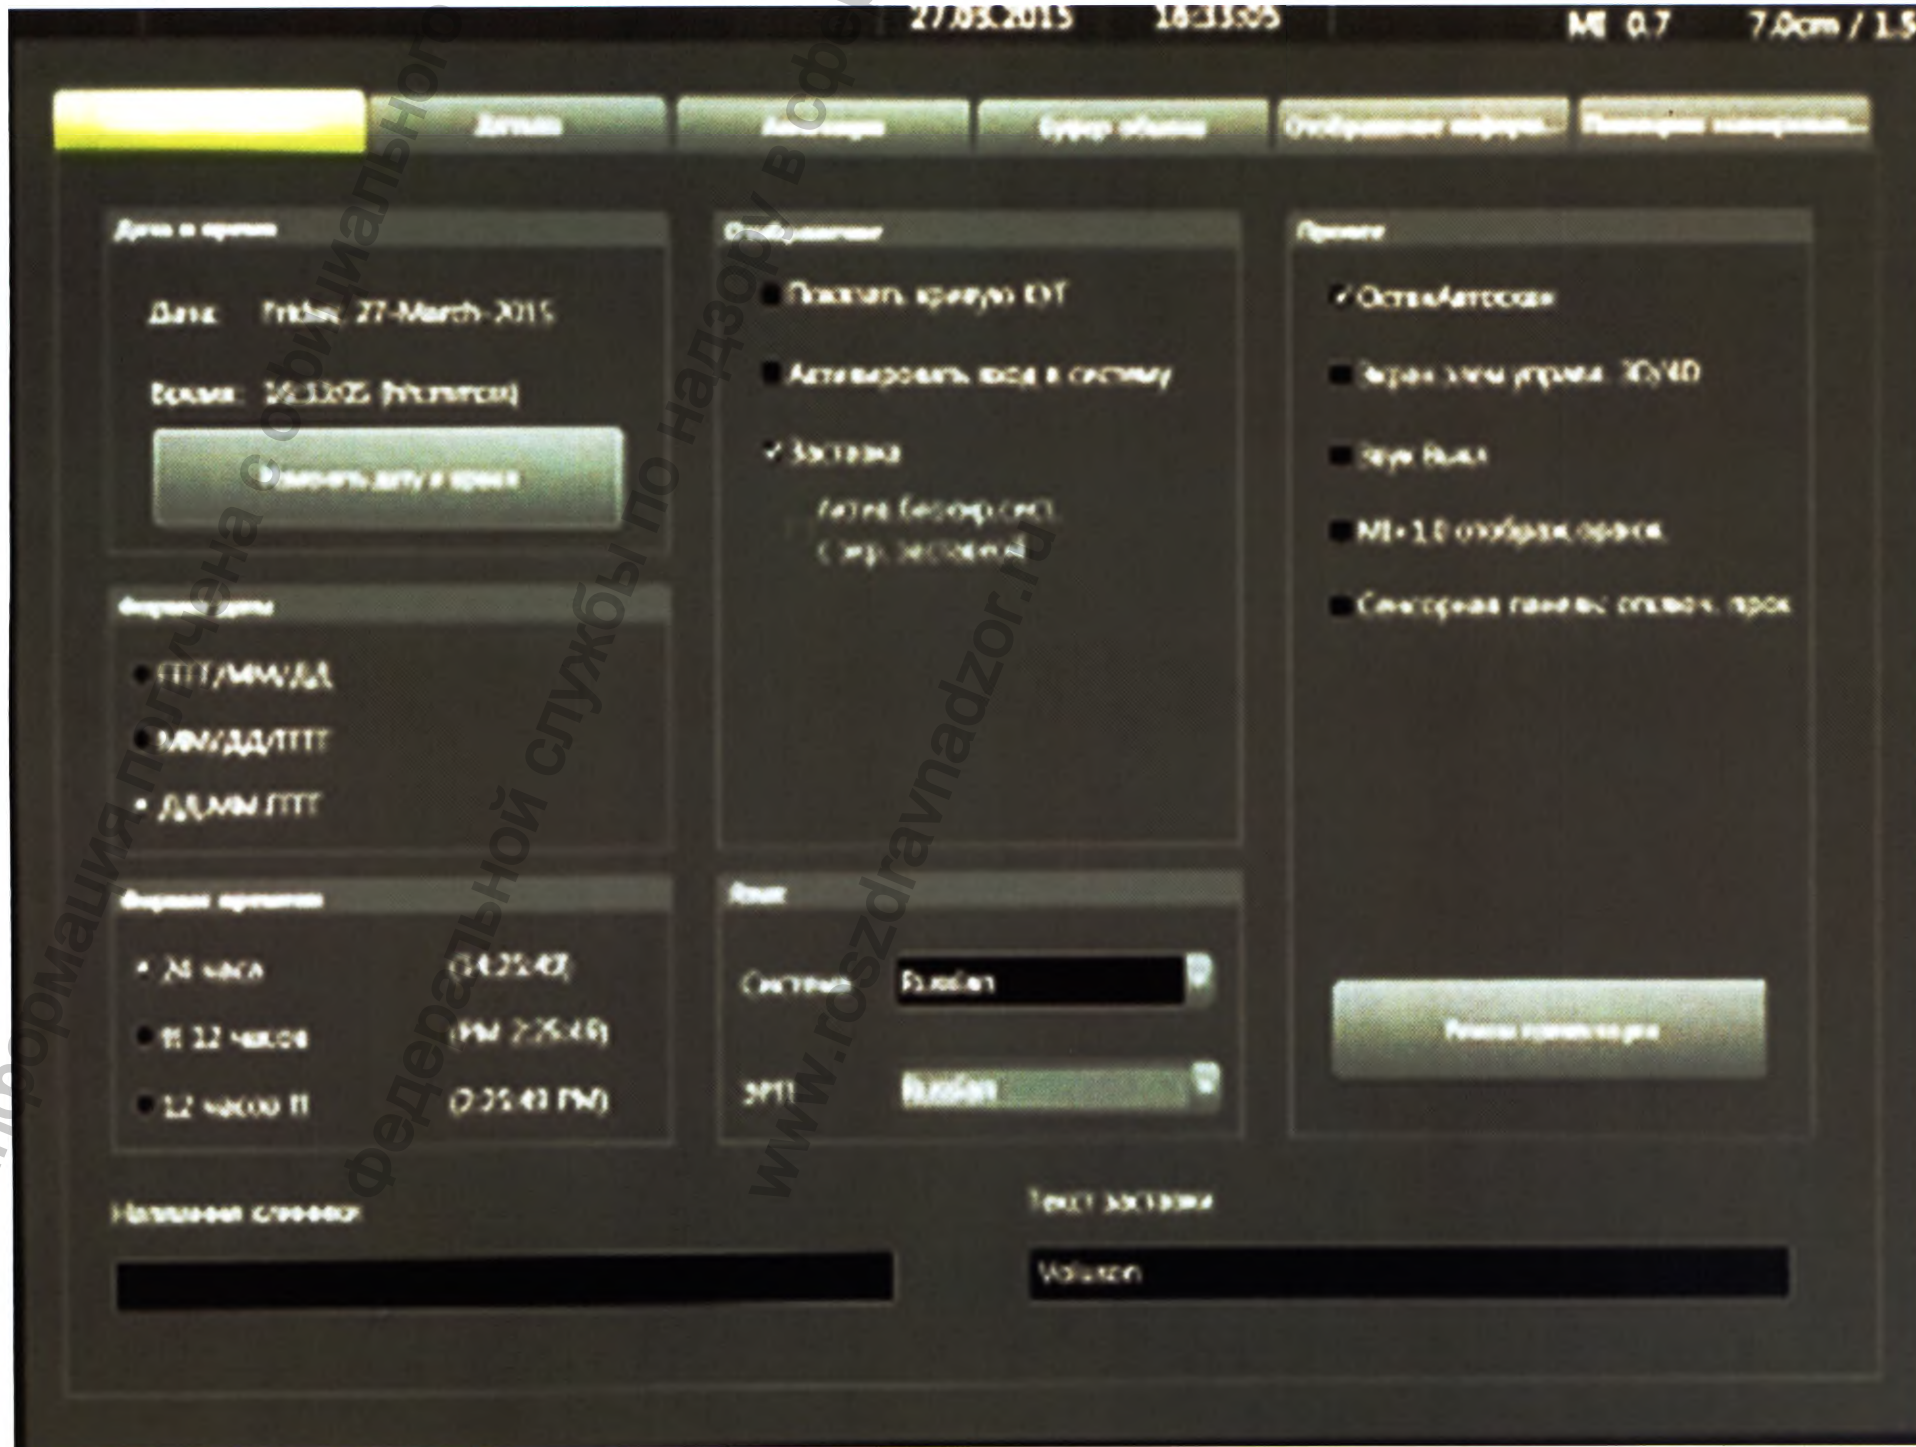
27.03.2015 16:33:05 MI 0.7 7.0cm / 1.5

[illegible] Детали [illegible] Буфер обмена Отображение информ... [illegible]

Дата и время

Дата: Friday, 27-March-2015

Время: 16:33:05 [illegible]

Изменить дату и время

Формат даты

ГГГГ/ММ/ДД

ММ/ДД/ГГГГ

ДД/ММ/ГГГГ

Формат времени

24 часа (14:25:43)

ff 12 часов (PM 2:25:43)

12 часов ff (2:25:43 PM)

Отображение

Показать кривую ОТ

Активировать вход в систему

✓ Заставка

Актив.бездейст.сист.

Сохр. заставкой

Язык

Система Russian

ЭРП Russian

Прочее

✓ ОстнАвтоскан

Экран зоны управл. 3D/4D

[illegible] Выкл

MI>1.0 отображ.оранж.

Сенсорная панель: отображ. проз

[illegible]

Наложение снимков

Текст заставки

Voluson

федеральной службы по надзору в сфере
www.roszdravnadzor.ru
Информация получена с официального